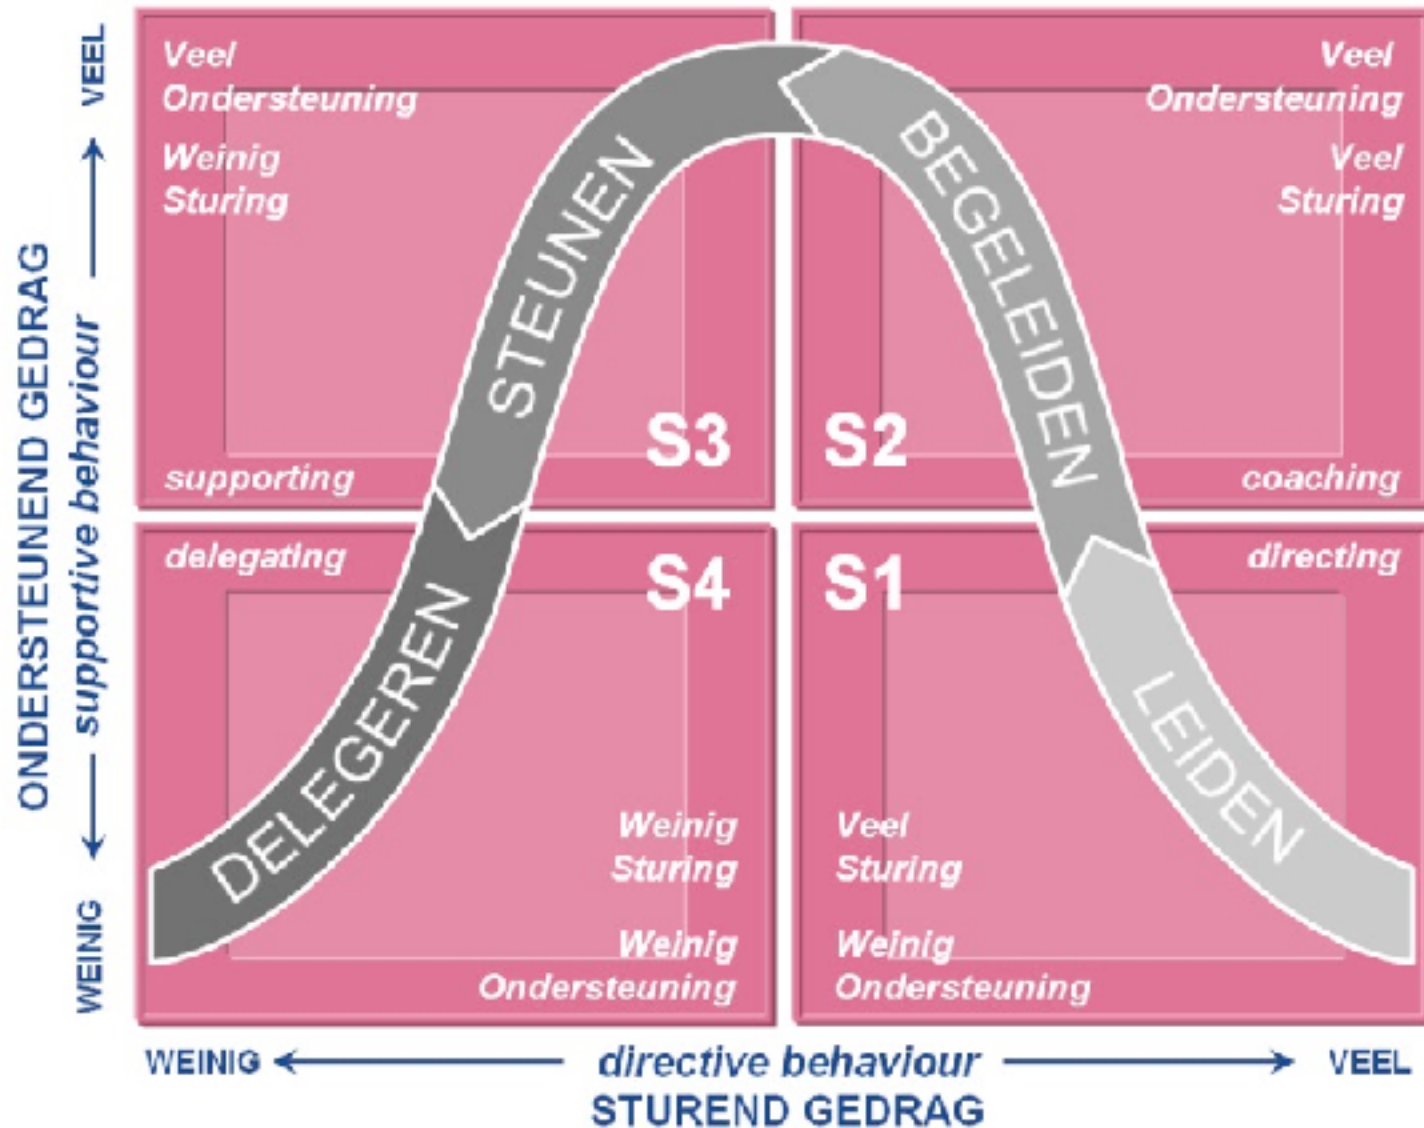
VEEL

ONDERSTEUNEND GEDRAG
supportive behaviour

WEINIG

Veel
Ondersteuning
Weinig
Sturing

STEUNEN

S3

supporting

Veel
Ondersteuning
Veel
Sturing

BEGELEIDEN

S2

coaching

delegating

S4

DELEGEREN

Weinig
Sturing
Weinig
Ondersteuning

directing

S1

LEIDEN

Veel
Sturing
Weinig
Ondersteuning

WEINIG directive behaviour VEEL
STUREND GEDRAG